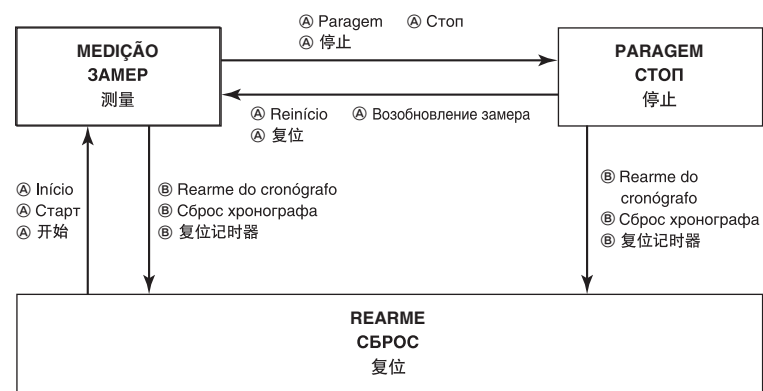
MEDIÇÃO
ЗАМЕР
测量

Ⓐ Paragem Ⓐ Стоп
Ⓐ 停止

PARAGEM
СТОП
停止

Ⓐ Reinício Ⓐ Возобновление замера
Ⓐ 复位

Ⓐ Início
Ⓐ Старт
Ⓐ 开始

Ⓑ Rearme do cronógrafo
Ⓑ Сброс хронографа
Ⓑ 复位记时器

Ⓑ Rearme do cronógrafo
Ⓑ Сброс хронографа
Ⓑ 复位记时器

REARME
СБРОС
复位